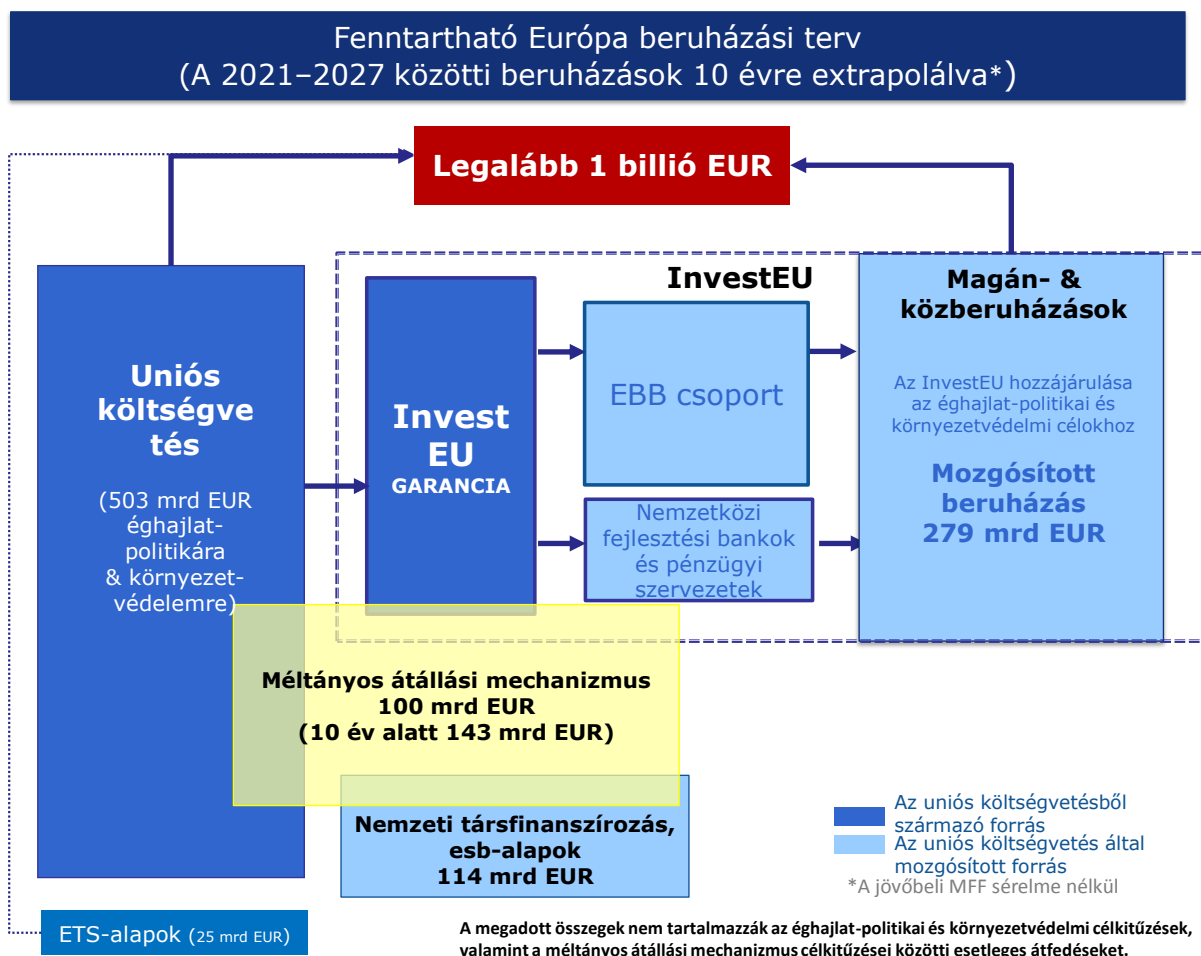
Fenntartható Európa beruházási terv
(A 2021–2027 közötti beruházások 10 évre extrapolálva*)

Legalább 1 billió EUR

Uniós költségvetés

(503 mrd EUR éghajlat-politikára & környezetvédelemre)

InvestEU

Invest EU
GARANCIA

EBB csoport

Nemzetközi fejlesztési bankok és pénzügyi szervezetek

Magán- & közberuházások

Az InvestEU hozzájárulása az éghajlat-politikai és környezetvédelmi célokhoz

Mozgósított beruházás
279 mrd EUR

Méltányos átállási mechanizmus
100 mrd EUR
(10 év alatt 143 mrd EUR)

Nemzeti társfinanszírozás, esb-alapok
114 mrd EUR

Az uniós költségvetésből származó forrás
Az uniós költségvetés által mozgósított forrás
*A jövőbeli MFF sérelme nélkül

ETS-alapok (25 mrd EUR)

A megadott összegek nem tartalmazzák az éghajlat-politikai és környezetvédelmi célkitűzések, valamint a méltányos átállási mechanizmus célkitűzései közötti esetleges átfedéseket.